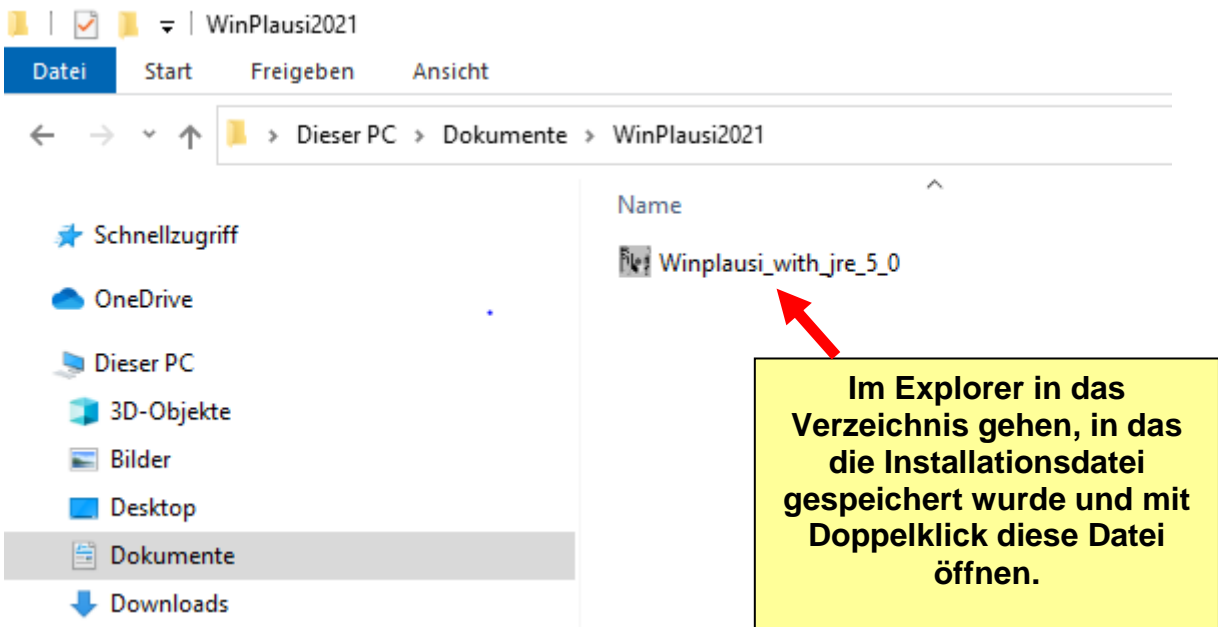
WinPlausi2021

Datei Start Freigeben Ansicht

Dieser PC > Dokumente > WinPlausi2021

Name

Winplausi_with_jre_5_0

Schnellzugriff

OneDrive

Dieser PC

3D-Objekte

Bilder

Desktop

Dokumente

Downloads

Im Explorer in das Verzeichnis gehen, in das die Installationsdatei gespeichert wurde und mit Doppelklick diese Datei öffnen.